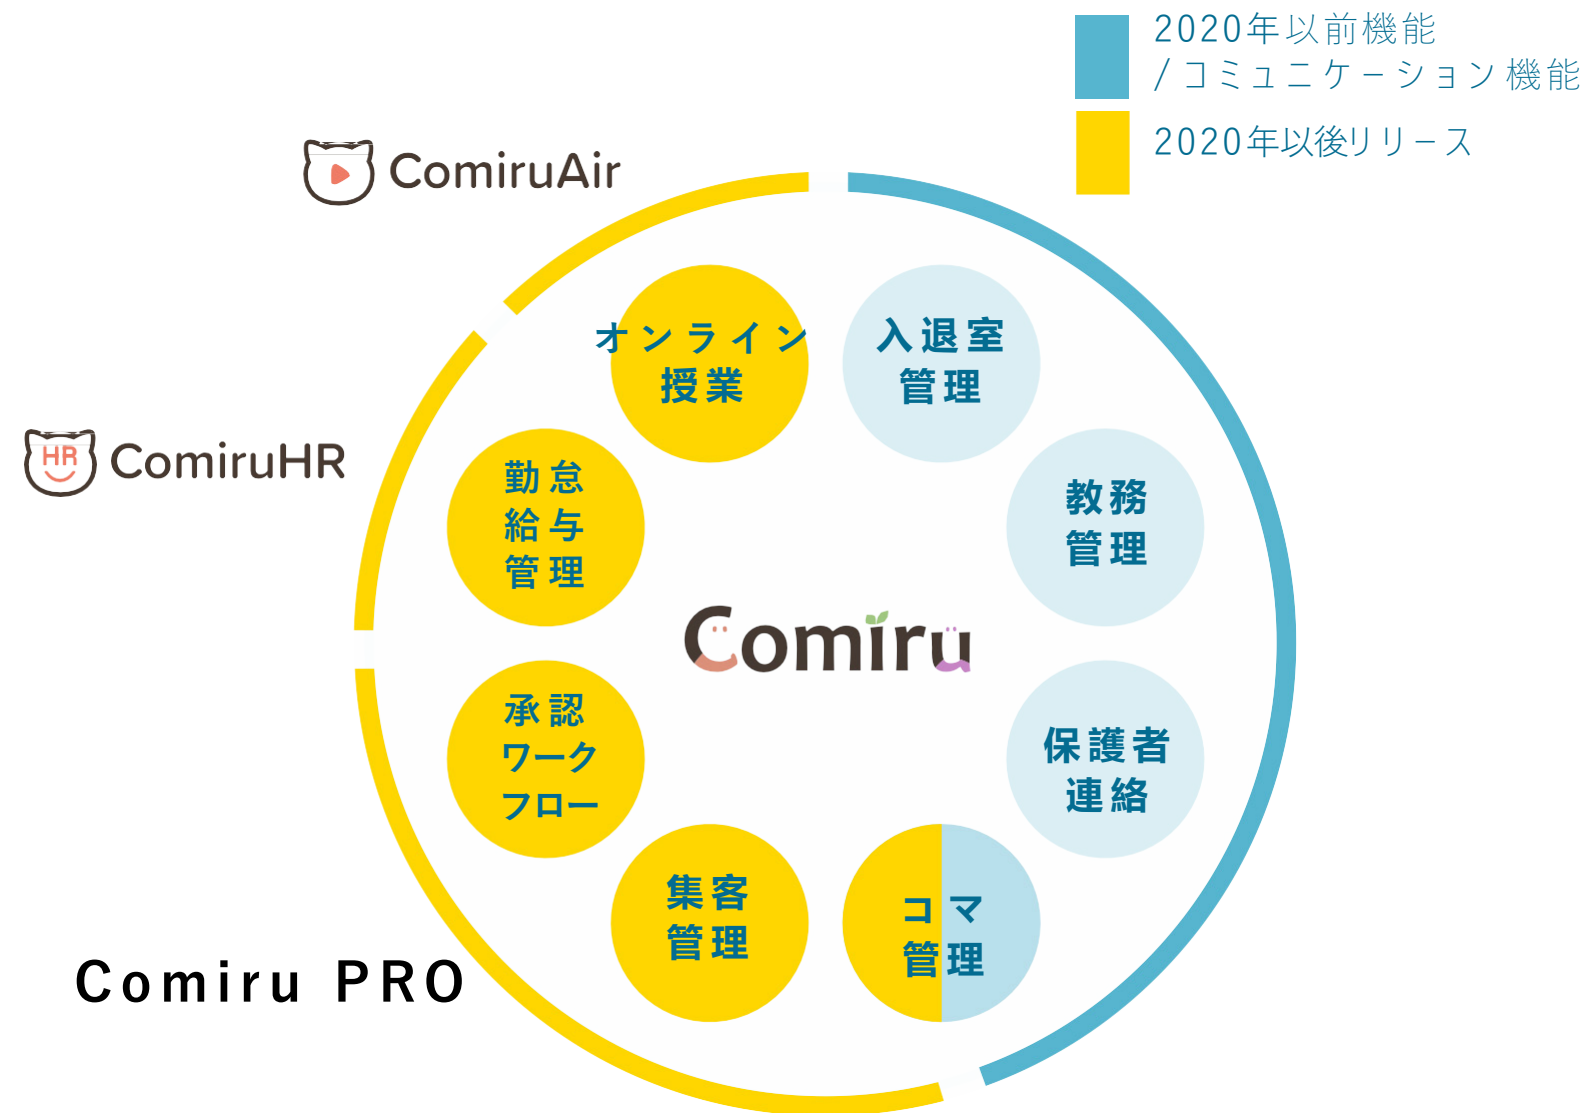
2020年以前機能
/コミュニケーション機能

2020年以後リリース

ComiruAir

ComiruHR

HR

オンライン
授業

入退室
管理

勤怠
給与
管理

教務
管理

Comiru

承認
ワーク
フロー

保護者
連絡

集客
管理

コマ
管理

Comiru PRO